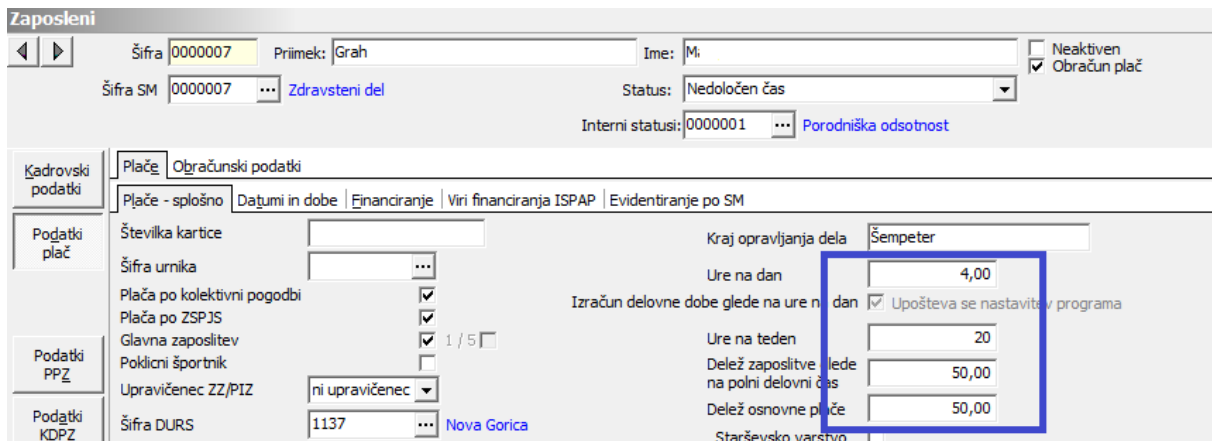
Zaposleni

Šifra 0000007 Priimek: Grah Ime: M

Neaktiven
Obračun plač

Šifra SM 0000007 ... Zdravsteni del

Status: Nedoločen čas

Interni statusi: 0000001 ... Porodniška odsotnost

Kadrovski podatki

Podatki plač

Podatki PPZ

Podatki KDPZ

Plače Obračunski podatki

Plače - splošno Datumi in dobe Financiranje Viri financiranja ISPAP Evidentiranje po SM

Številka kartice

Šifra urnika ...

Plača po kolektivni pogodbi

Plača po ZSPJS

Glavna zaposlitev 1 / 5

Poklicni športnik

Upravičenec ZZ/PIZ ni upravičenec

Šifra DURS 1137 ... Nova Gorica

Kraj opravljanja dela Šempeter

Ure na dan 4,00

Izračun delovne dobe glede na ure n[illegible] dan Upošteva se nastavit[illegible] programa

Ure na teden 20

Delež zaposlitve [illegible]lede na polni delovni čas 50,00

Delež osnovne pl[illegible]če 50,00

Starševsko varstvo